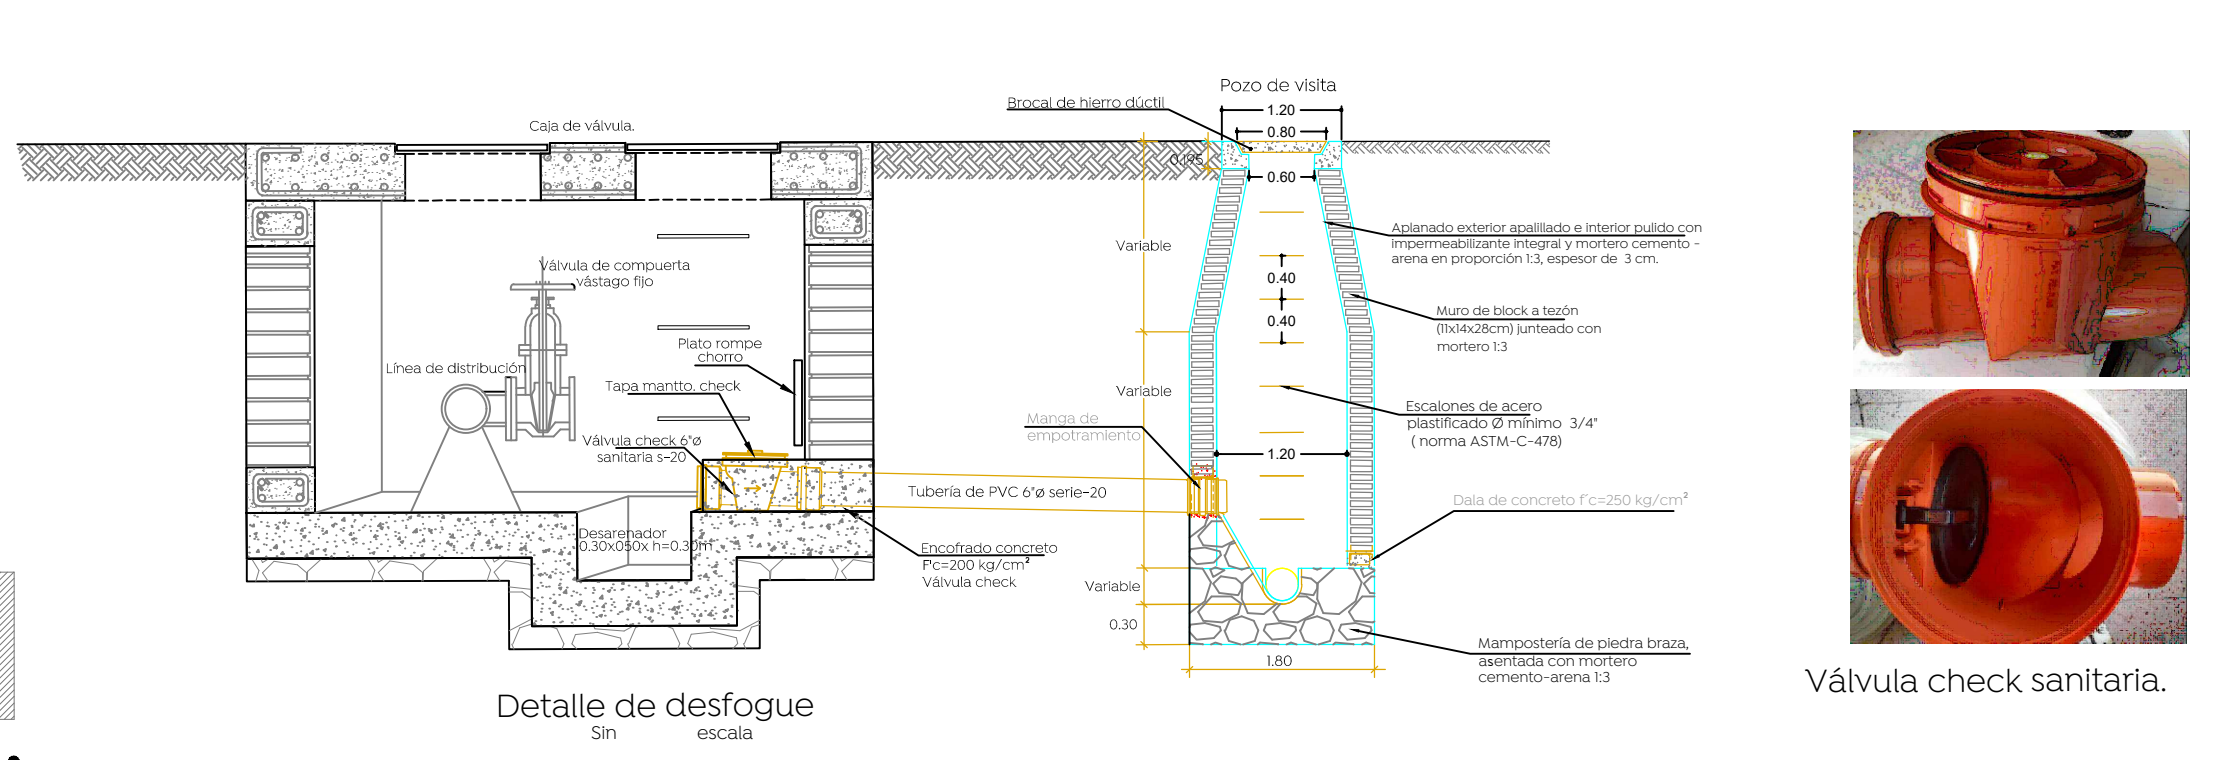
Caja de válvula.

Válvula de compuerta vástago fijo

Plato rompe chorro

Línea de distribución

Tapa mantto. check

Válvula check 6"ø sanitaria s-20

Tubería de PVC 6"ø serie-20

Desarenador 0.30x050x h=0.30m

Encofrado concreto F'c=200 kg/cm$^2$ Válvula check

Detalle de desfogue
Sin escala

Pozo de visita

Brocal de hierro dúctil

1.20
0.80
0.195
0.60

Variable

Aplanado exterior apalillado e interior pulido con impermeabilizante integral y mortero cemento - arena en proporción 1:3, espesor de 3 cm.

0.40
0.40

Muro de block a tezón (11x14x28cm) junteado con mortero 1:3

Variable

Escalones de acero plastificado Ø mínimo 3/4" ( norma ASTM-C-478)

Manga de empotramiento

1.20

Dala de concreto f'c=250 kg/cm$^2$

Variable

0.30

1.80

Mampostería de piedra braza, asentada con mortero cemento-arena 1:3

Válvula check sanitaria.